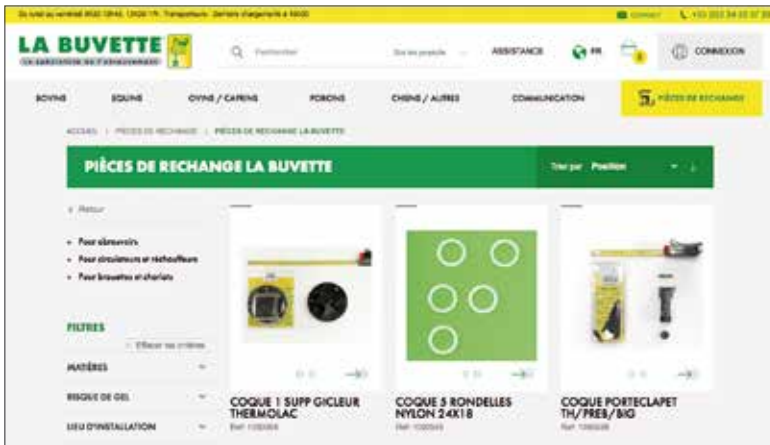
Du lundi au vendredi 8h30-12h45, 13h30-17h. Transporteurs : Derniers chargements à 16h00 | CONTACT | +33 (0)3 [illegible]

LA BUVETTE
LE SPÉCIALISTE DE L'ABREUVEMENT

Rechercher | Sur les produits | ASSISTANCE | FR | 0 | CONNEXION

BOVINS | EQUINS | OVINS / CAPRINS | PORCINS | CHIENS / AUTRES | COMMUNICATION | PIÈCES DE RECHANGE

ACCUEIL | PIÈCES DE RECHANGE | PIÈCES DE RECHANGE LA BUVETTE

PIÈCES DE RECHANGE LA BUVETTE

Trier par Position

< Retour

• Pour abreuvoirs
• Pour circulateurs et réchauffeurs
• Pour brouettes et chariots

FILTRES
Effacer les critères

MATIÈRES

RISQUE DE GEL

LIEU D'INSTALLATION

COQUE 1 SUPP GICLEUR THERMOLAC
Réf. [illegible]

COQUE 5 RONDELLES NYLON 24X18
Réf. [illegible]

COQUE PORTECLAPET TH/PRES/BIG
Réf. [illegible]